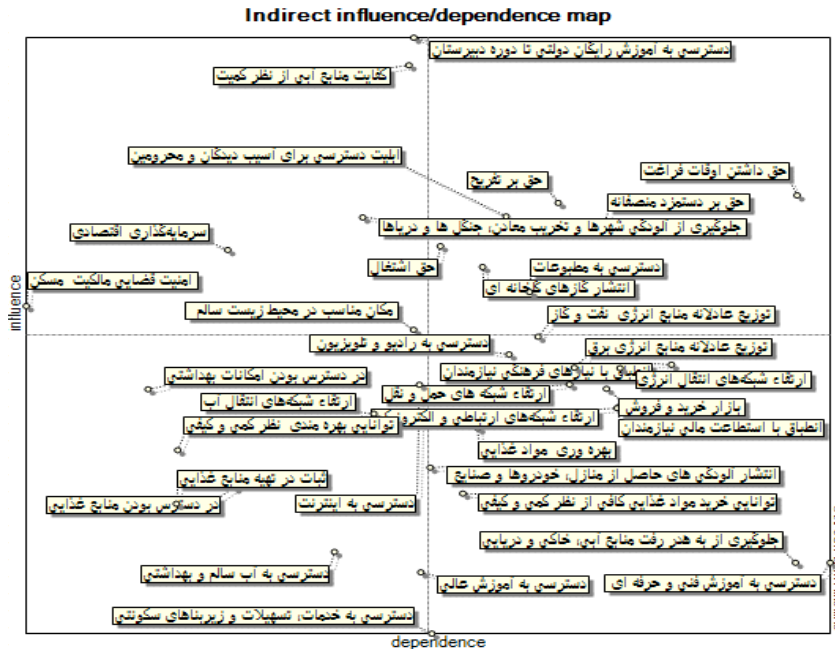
Indirect influence/dependence map

دسترسی به آموزش رایگان دولتی تا دوره دبیرستان

کفایت منابع آبی از نظر کمیت

قابلیت دسترسی برای آسیب دیدگان و محرومین

حق داشتن اوقات فراغت

حق بر تفریح

حق بر دستمزد منصفانه

جلوگیری از آلودگی شهرها و تخریب معادن، جنگل ها و دریاها

سرمایه‌گذاری اقتصادی

حق اشتغال

دسترسی به مطبوعات

امنیت فضایی مالکیت مسکن

انتشار گازهای گلخانه ای

مکان مناسب در محیط زیست سالم

توزیع عادلانه منابع انرژی نفت و گاز

دسترسی به رادیو و تلویزیون

توزیع عادلانه منابع انرژی برق

انطباق با نیازهای فرهنگی نیازمندان

ارتقاء شبکه‌های انتقال انرژی

در دسترس بودن امکانات بهداشتی

ارتقاء شبکه های حمل و نقل

ارتقاء شبکه‌های انتقال آب

بازار خرید و فروش

ارتقاء شبکه‌های ارتباطی و الکترونیکی

انطباق با استطاعت مالی نیازمندان

توانایی بهره مندی نظر کمی و کیفی

بهره وری مواد غذایی

انتشار آلودگی های حاصل از منازل، خودروها و صنایع

ثبات در تهیه منابع غذایی

در دسترس بودن منابع غذایی

دسترسی به اینترنت

توانایی خرید مواد غذایی کافی از نظر کمی و کیفی

جلوگیری از به هدر رفت منابع آبی، خاکی و دریایی

دسترسی به آب سالم و بهداشتی

دسترسی به آموزش عالی

دسترسی به آموزش فنی و حرفه ای

دسترسی به خدمات، تسهیلات و زیربناهای سکونتی

influence

dependence